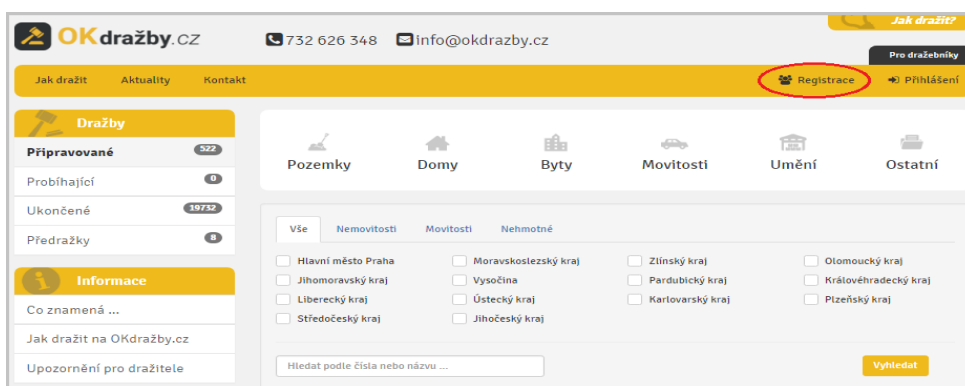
OKdražby.cz

732 626 348 info@okdrazby.cz

Jak dražit?

Pro dražebníky

Jak dražit Aktuality Kontakt

Registrace Přihlášení

Dražby

Připravované 522

Probíhající 0

Ukončené 19732

Předražky 8

Informace

Co znamená ...

Jak dražit na OKdražby.cz

Upozornění pro dražitele

Pozemky Domy Byty Movitosti Umění Ostatní

Vše Nemovitosti Movitosti Nehmotné

Hlavní město Praha
Moravskoslezský kraj
Zlínský kraj
Olomoucký kraj
Jihomoravský kraj
Vysočina
Pardubický kraj
Královéhradecký kraj
Liberecký kraj
Ústecký kraj
Karlovarský kraj
Plzeňský kraj
Středočeský kraj
Jihočeský kraj

Hledat podle čísla nebo názvu ...

Vyhledat